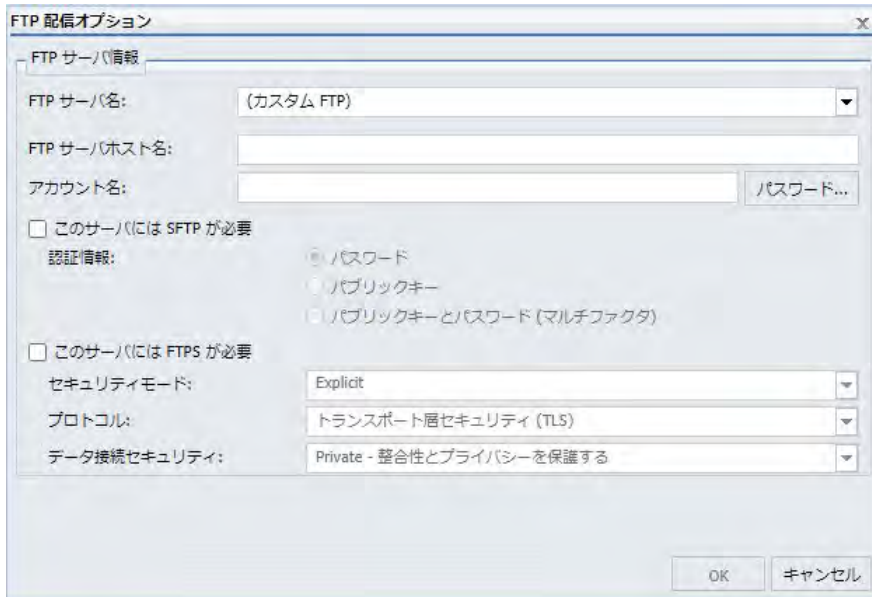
FTP 配信オプション

x

FTP サーバ情報

FTP サーバ名: (カスタム FTP)

FTP サーバホスト名:

アカウント名:

パスワード...

このサーバには SFTP が必要

認証情報:

パスワード

パブリックキー

パブリックキーとパスワード (マルチファクタ)

このサーバには FTPS が必要

セキュリティモード: Explicit

プロトコル: トランスポート層セキュリティ (TLS)

データ接続セキュリティ: Private - 整合性とプライバシーを保護する

OK

キャンセル